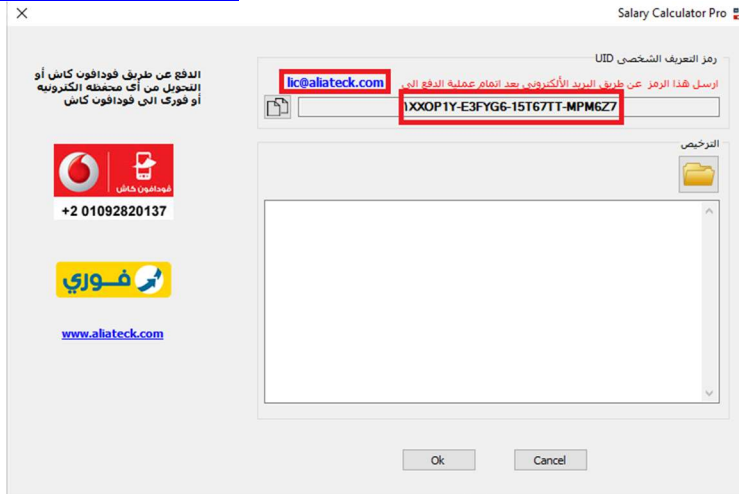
Salary Calculator Pro

الدفع عن طريق فودافون كاش أو التحويل من أى محفظة الكترونية أو فورى الى فودافون كاش

فودافون كاش

+2 01092820137

فوري

www.aliateck.com

رمز التعريف الشخصى UID

ارسل هذا الرمز عن طريق البريد الألكترونى بعد اتمام عملية الدفع الى

lic@aliateck.com

1XXOP1Y-E3FYG6-15T67TT-MPM6Z7

الترخيص

Ok

Cancel